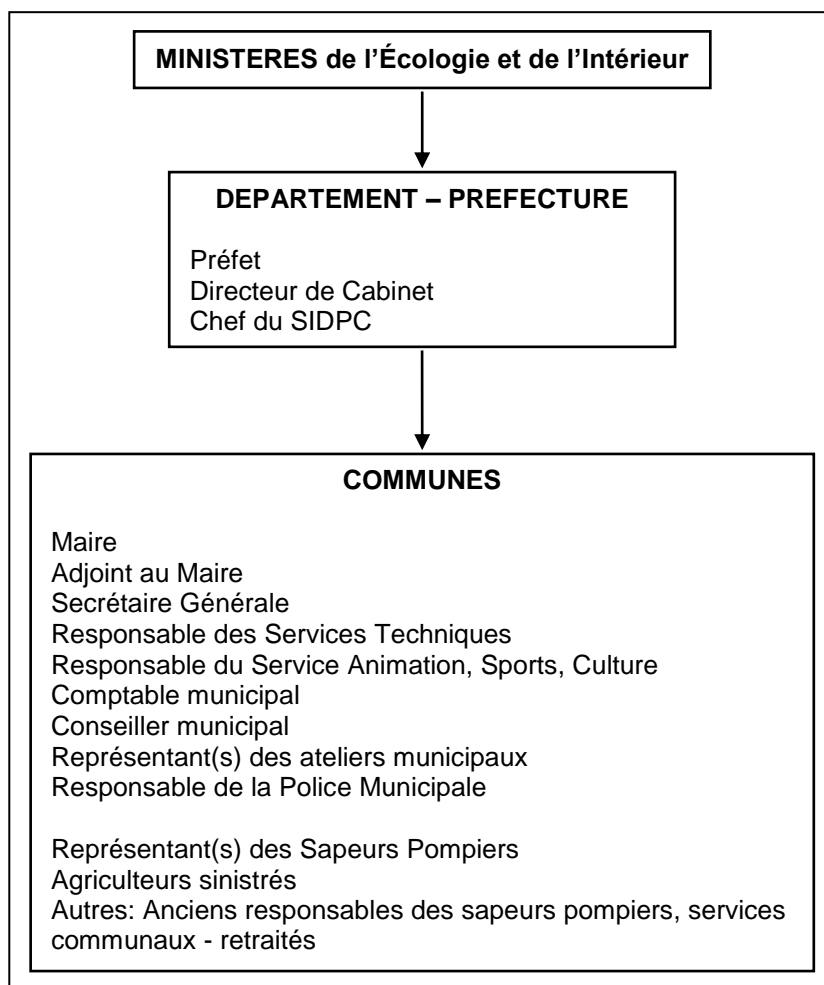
MINISTERES de l’Écologie et de l’Intérieur

DEPARTEMENT – PREFECTURE

Préfet
Directeur de Cabinet
Chef du SIDPC

COMMUNES

Maire
Adjoint au Maire
Secrétaire Générale
Responsable des Services Techniques
Responsable du Service Animation, Sports, Culture
Comptable municipal
Conseiller municipal
Représentant(s) des ateliers municipaux
Responsable de la Police Municipale

Représentant(s) des Sapeurs Pompiers
Agriculteurs sinistrés
Autres: Anciens responsables des sapeurs pompiers, services communaux - retraités